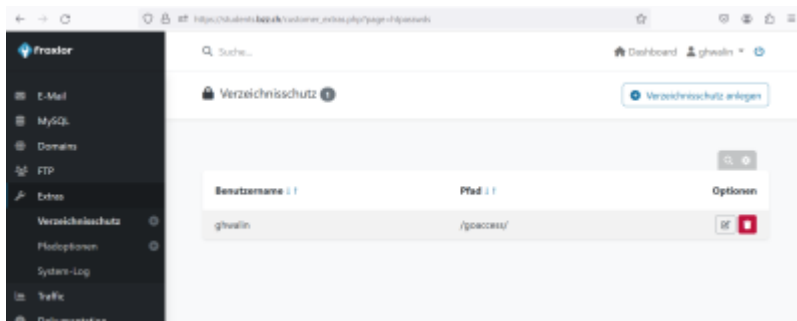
https://students.bzz.ch/customer_extras.php?page=htpasswds

Froxlor

Q Suche...

Dashboard ghwalin

E-Mail
MySQL
Domains
FTP
Extras
Verzeichnisschutz
Pfadoptionen
System-Log
Traffic
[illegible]

Verzeichnisschutz

Verzeichnisschutz anlegen

| Benutzername | Pfad | Optionen |
|---|---|---|
| ghwalin | /gpaccess/ | |